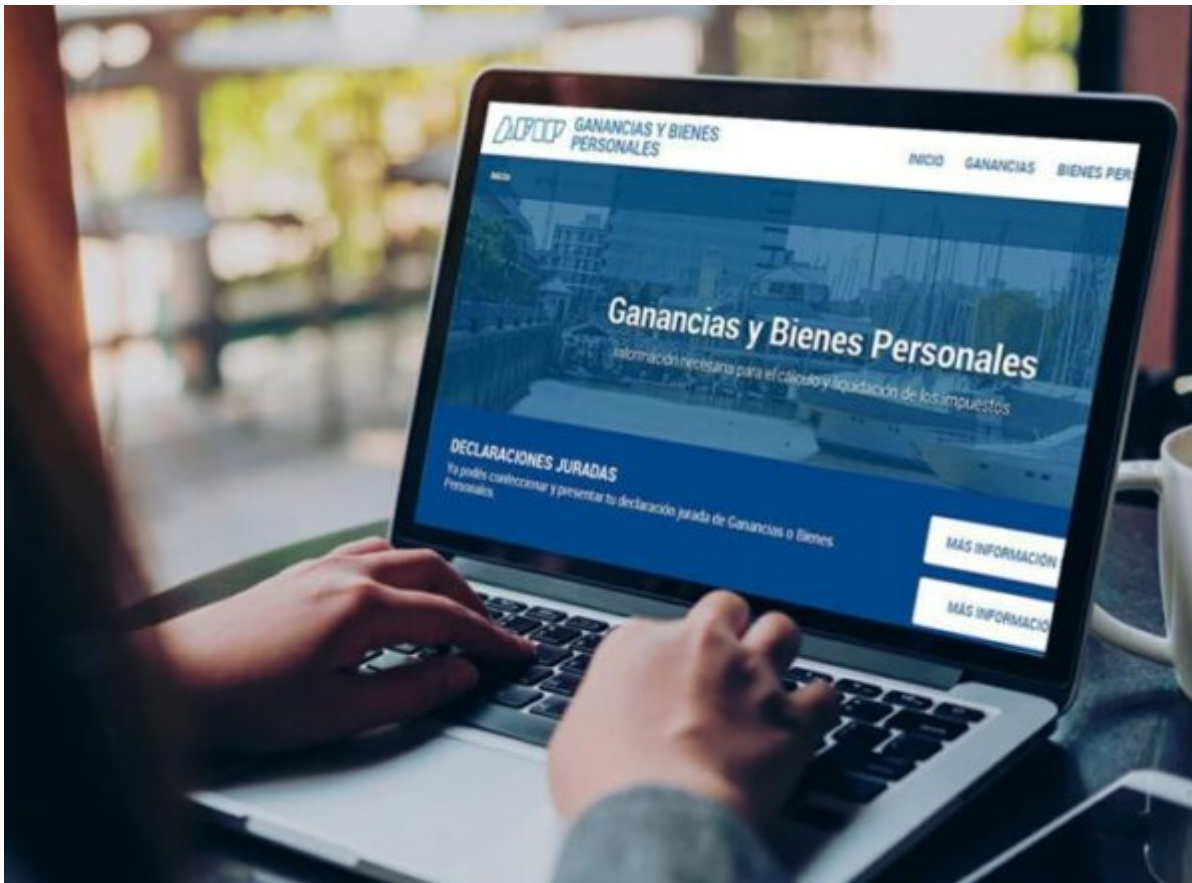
AFIP GANANCIAS Y BIENES PERSONALES

INICIO GANANCIAS BIENES PER

INICIO

Ganancias y Bienes Personales

Información necesaria para el cálculo y liquidación de los impuestos

DECLARACIONES JURADAS

Ya podés confeccionar y presentar tu declaración jurada de Ganancias o Bienes Personales.

MÁS INFORMACIÓN

MÁS INFORMACIO